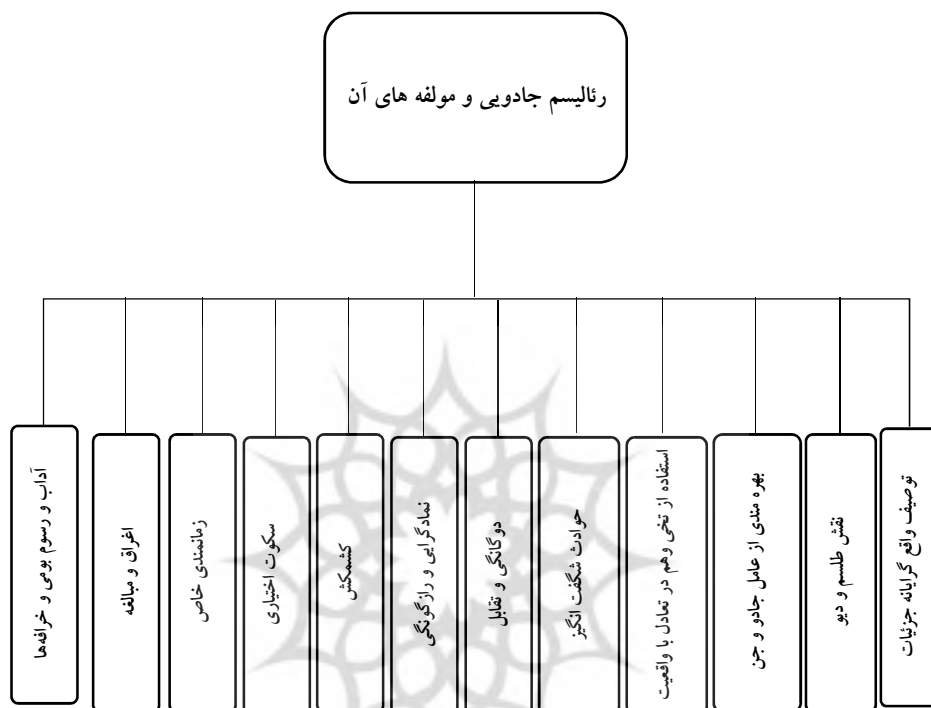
رئالیسم جادویی و مولفه های آن

توصیف واقع گرایانهٔ جزئیات

نقش طلسم و دیو

بهره مندی از عامل جادو و جن

استفاده از نخی وهم در تعادل با واقعیت

حوادث شگفت انگیز

دوگانگی و تقابل

نمادگرایی و رازگونگی

کشمکش

سکوت اختیاری

زمانمندی خاص

اغراق و مبالغه

آداب و رسوم بومی و خرافه‌ها